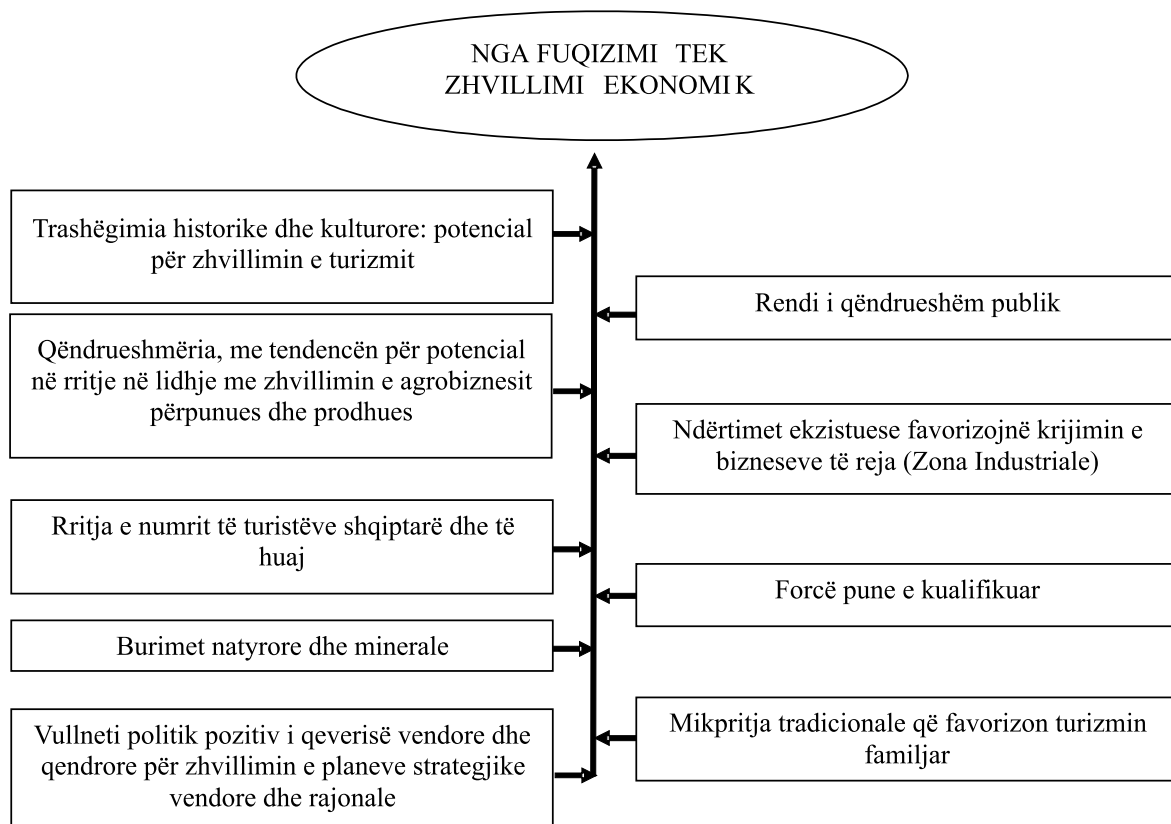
NGA FUQIZIMI TEK ZHVILLIMI EKONOMI K

Trashëgimia historike dhe kulturore: potencial për zhvillimin e turizmit

Qëndrueshmëria, me tendencën për potencial në rritje në lidhje me zhvillimin e agrobiznesit përpunues dhe prodhues

Rritja e numrit të turistëve shqiptarë dhe të huaj

Burimet natyrore dhe minerale

Vullneti politik pozitiv i qeverisë vendore dhe qendrore për zhvillimin e planeve strategjike vendore dhe rajonale

Rendi i qëndrueshëm publik

Ndërtimet ekzistuese favorizojnë krijimin e bizneseve të reja (Zona Industriale)

Forcë pune e kualifikuar

Mikpritja tradicionale që favorizon turizmin familjar